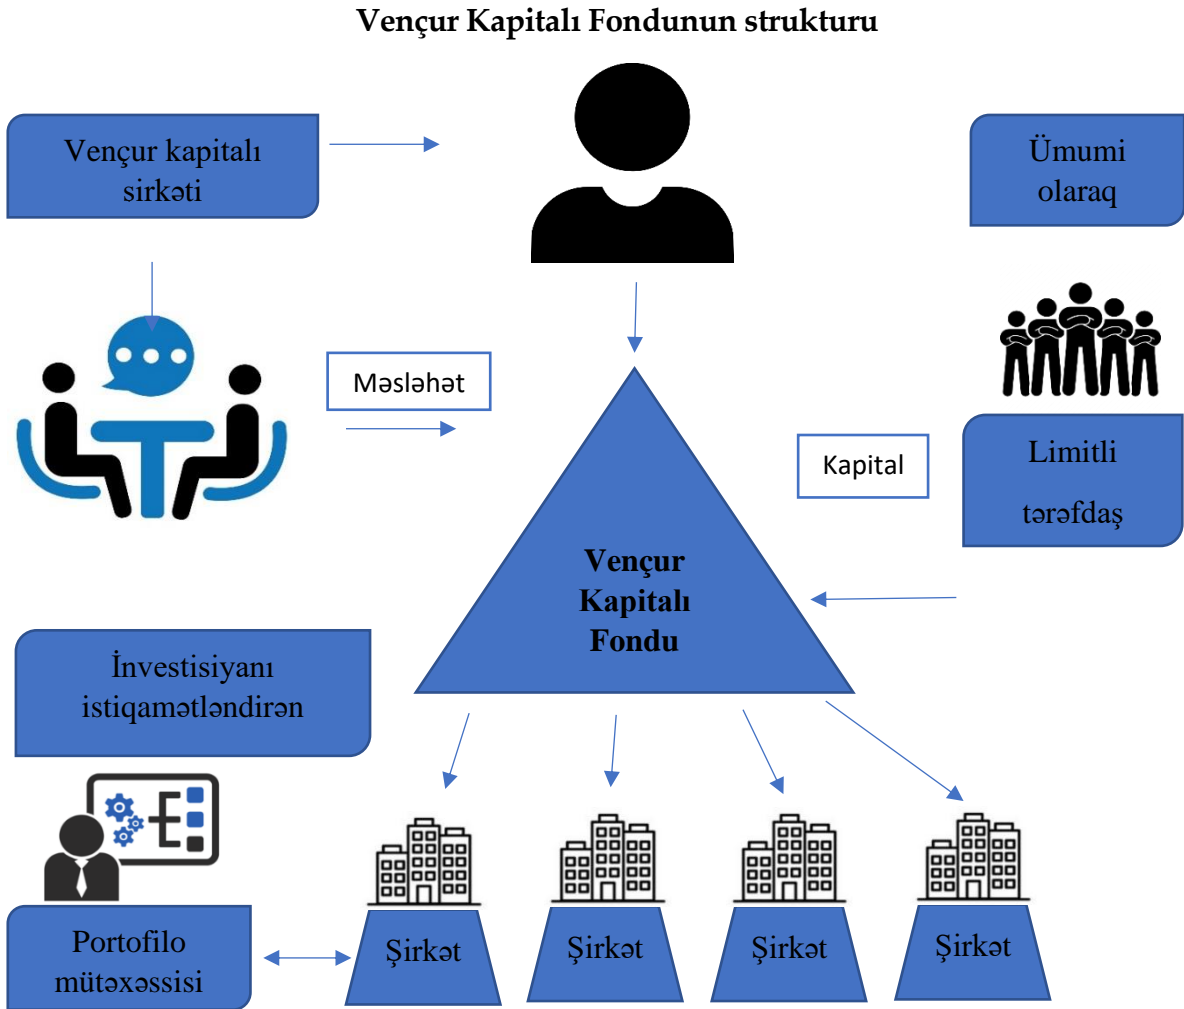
Vençur Kapitalı Fondunun strukturu

Vençur kapitalı sirkəti

Ümumi olaraq

Məsləhət

Kapital

Limitli tərəfdaş

Vençur Kapitalı Fondu

İnvestisiyanı istiqamətləndirən

Portofilo mütəxəssisi

Şirkət

Şirkət

Şirkət

Şirkət